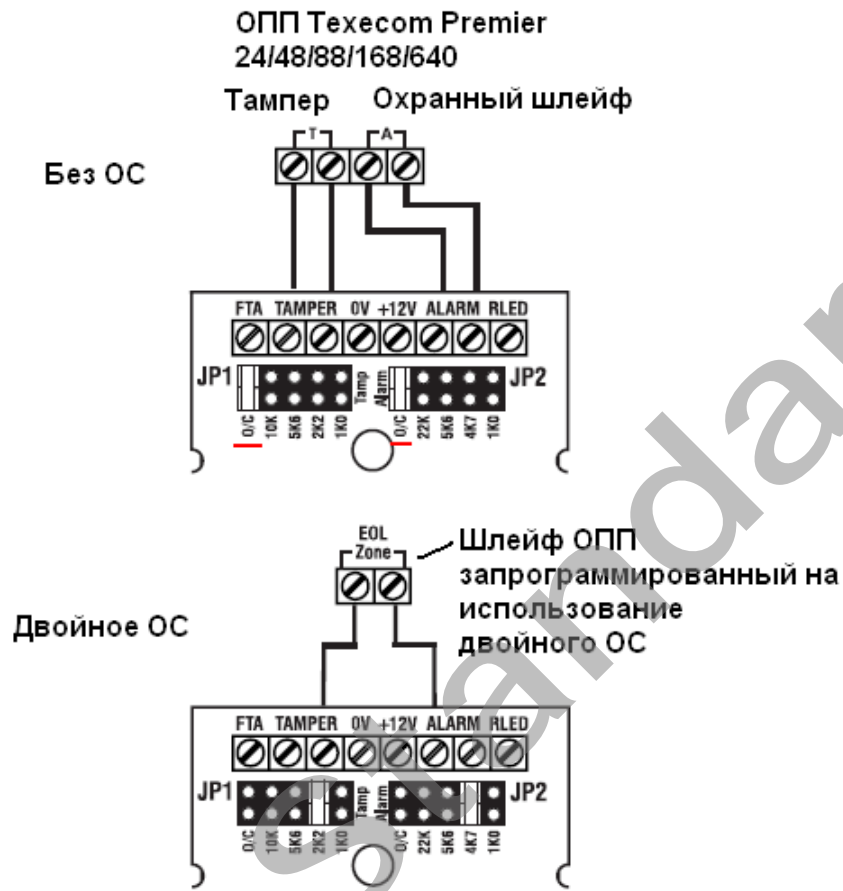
ОПП Texecom Premier 24/48/88/168/640

Тампер Охранный шлейф

T A

Без ОС

FTA TAMPER 0V +12V ALARM RLED

JP1 JP2

O/C 10K 5K6 2K2 1K0 Tamp Alarm O/C 22K 5K6 4K7 1K0

EOL Zone

Шлейф ОПП запрограммированный на использование двойного ОС

Двойное ОС

FTA TAMPER 0V +12V ALARM RLED

JP1 JP2

O/C 10K 5K6 2K2 1K0 Tamp Alarm O/C 22K 5K6 4K7 1K0

standard